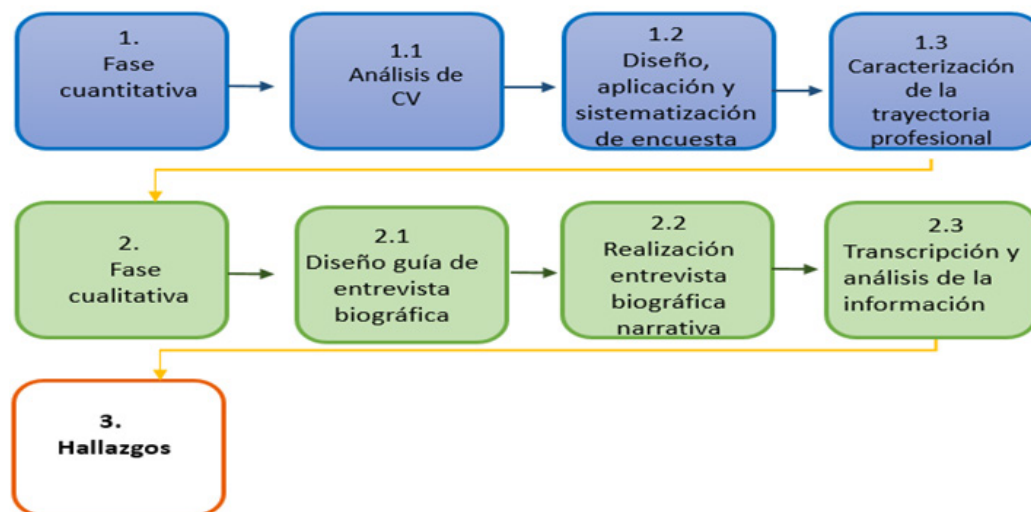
1.
Fase cuantitativa

1.1
Análisis de CV

1.2
Diseño, aplicación y sistematización de encuesta

1.3
Caracterización de la trayectoria profesional

2.
Fase cualitativa

2.1
Diseño guía de entrevista biográfica

2.2
Realización entrevista biográfica narrativa

2.3
Transcripción y análisis de la información

3.
Hallazgos